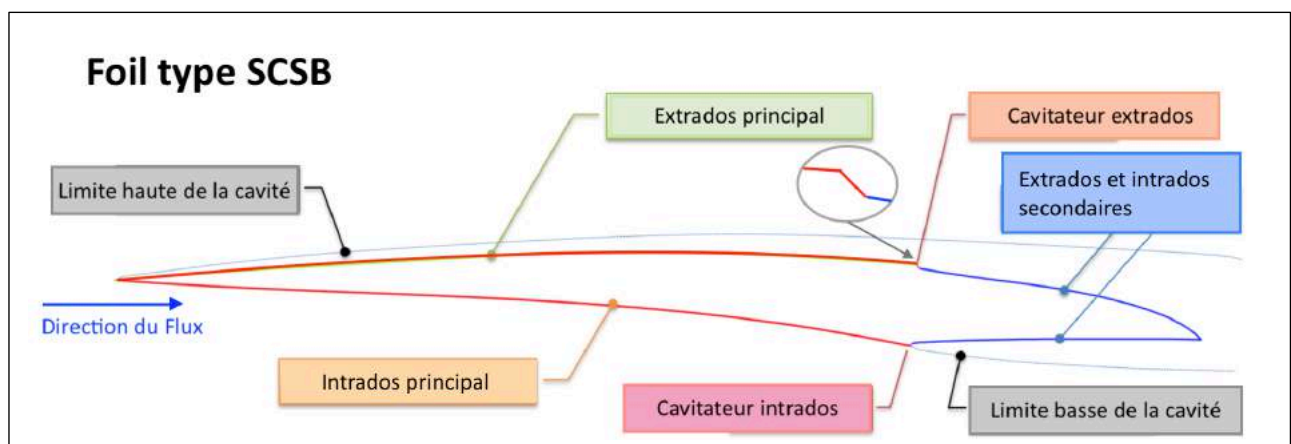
Foil type SCSB

Extrados principal

Cavitateur extrados

Limite haute de la cavité

Extrados et intrados secondaires

Direction du Flux

Intrados principal

Cavitateur intrados

Limite basse de la cavité